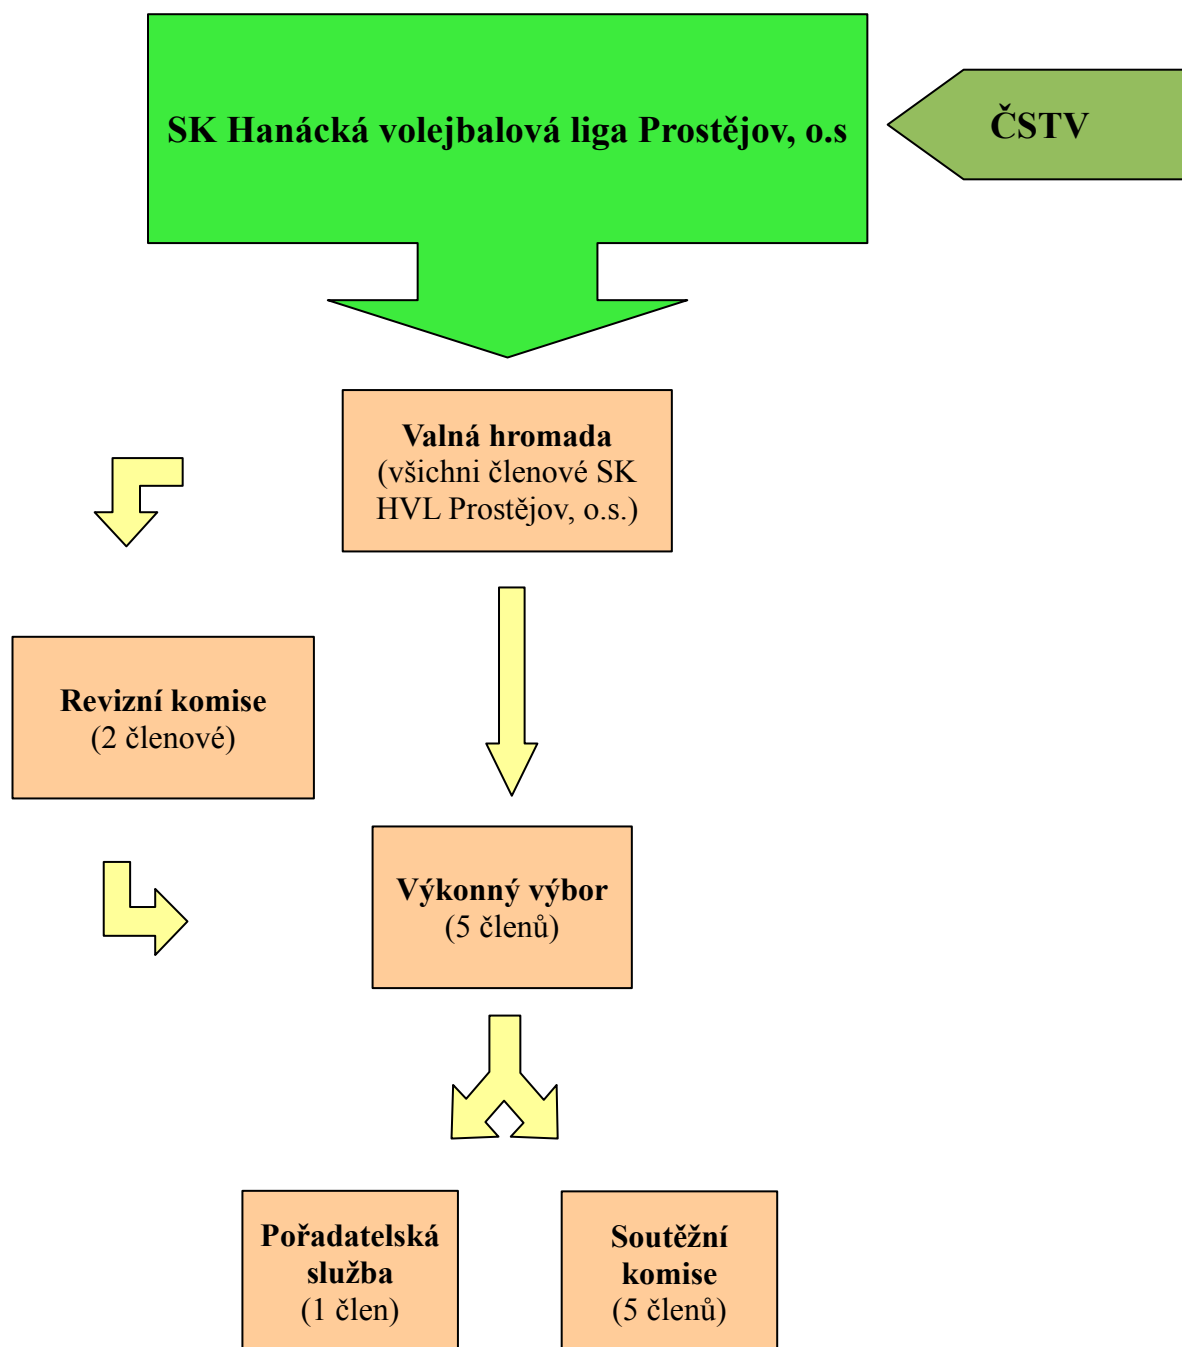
SK Hanácká volejbalová liga Prostějov, o.s

ČSTV

Valná hromada
(všichni členové SK HVL Prostějov, o.s.)

Revizní komise
(2 členové)

Výkonný výbor
(5 členů)

Pořadatelská služba
(1 člen)

Soutěžní komise
(5 členů)